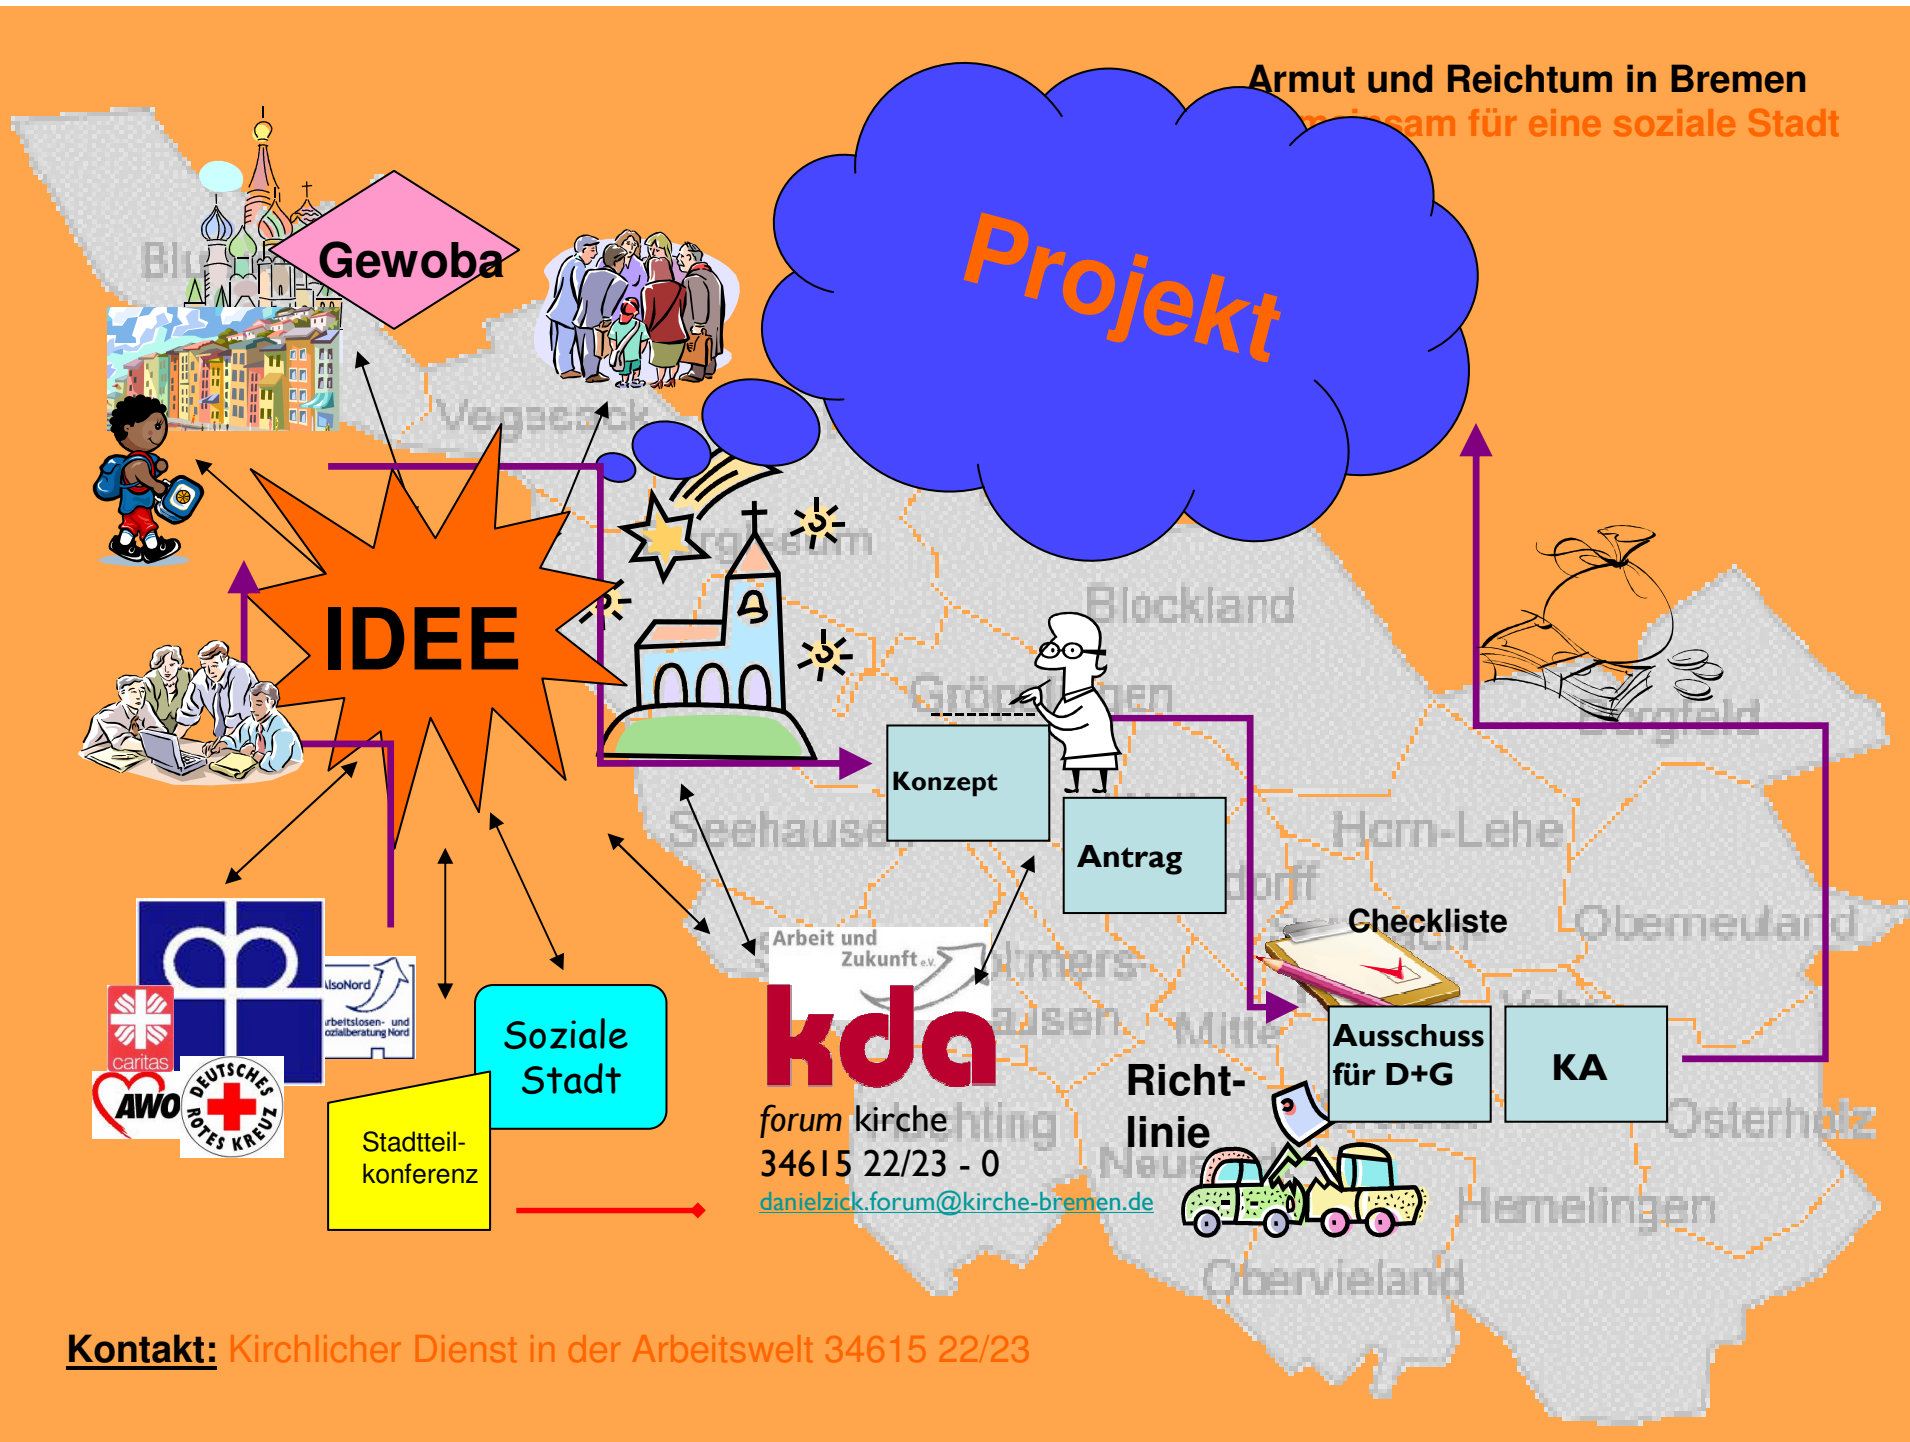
Armut und Reichtum in Bremen
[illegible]sam für eine soziale Stadt

Projekt

Gewoba

IDEE

Blu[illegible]

Vegesack

Burglesum

Blockland

Gröpelingen

Seehausen

Horn-Lehe

Oberneuland

Borgfeld

Osterholz

Hemelingen

Obervieland

Neustadt

Mitte

Konzept

Antrag

Checkliste

Ausschuss für D+G

KA

Richt-linie

Soziale Stadt

Stadtteil-konferenz

caritas

AWO

DEUTSCHES ROTES KREUZ

AlsoNord
Arbeitslosen- und Sozialberatung Nord

Arbeit und Zukunft e.V.

kda

forum kirche
34615 22/23 - 0
danielzick.forum@kirche-bremen.de

Kontakt: Kirchlicher Dienst in der Arbeitswelt 34615 22/23